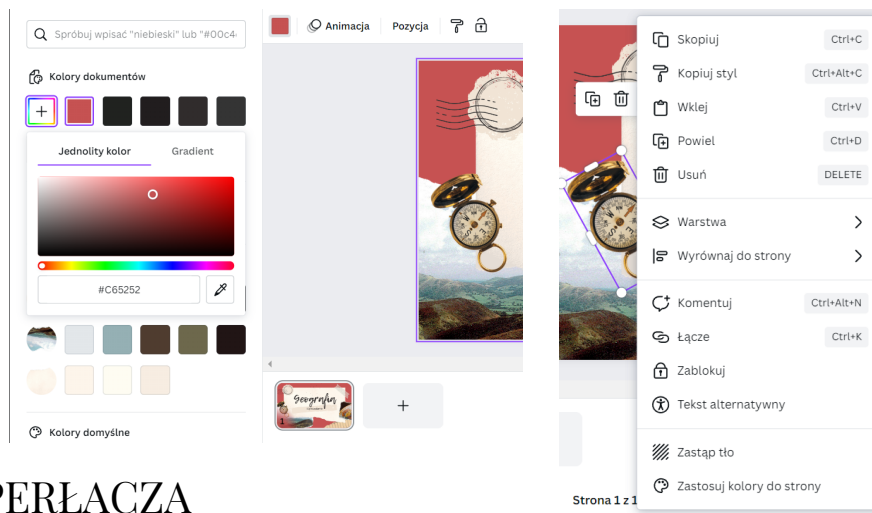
Spróbuj wpisać "niebieski" lub "#00c4

Kolory dokumentów

Jednolity kolor
Gradient

#C65252

Kolory domyślne

Animacja
Pozycja

+

1

Geografia

PERŁACZA

Skopiuj Ctrl+C
Kopiuj styl Ctrl+Alt+C
Wklej Ctrl+V
Powiel Ctrl+D
Usuń DELETE
Warstwa
Wyrównaj do strony
Komentuj Ctrl+Alt+N
Łącze Ctrl+K
Zablokuj
Tekst alternatywny
Zastąp tło
Zastosuj kolory do strony

Strona 1 z 1